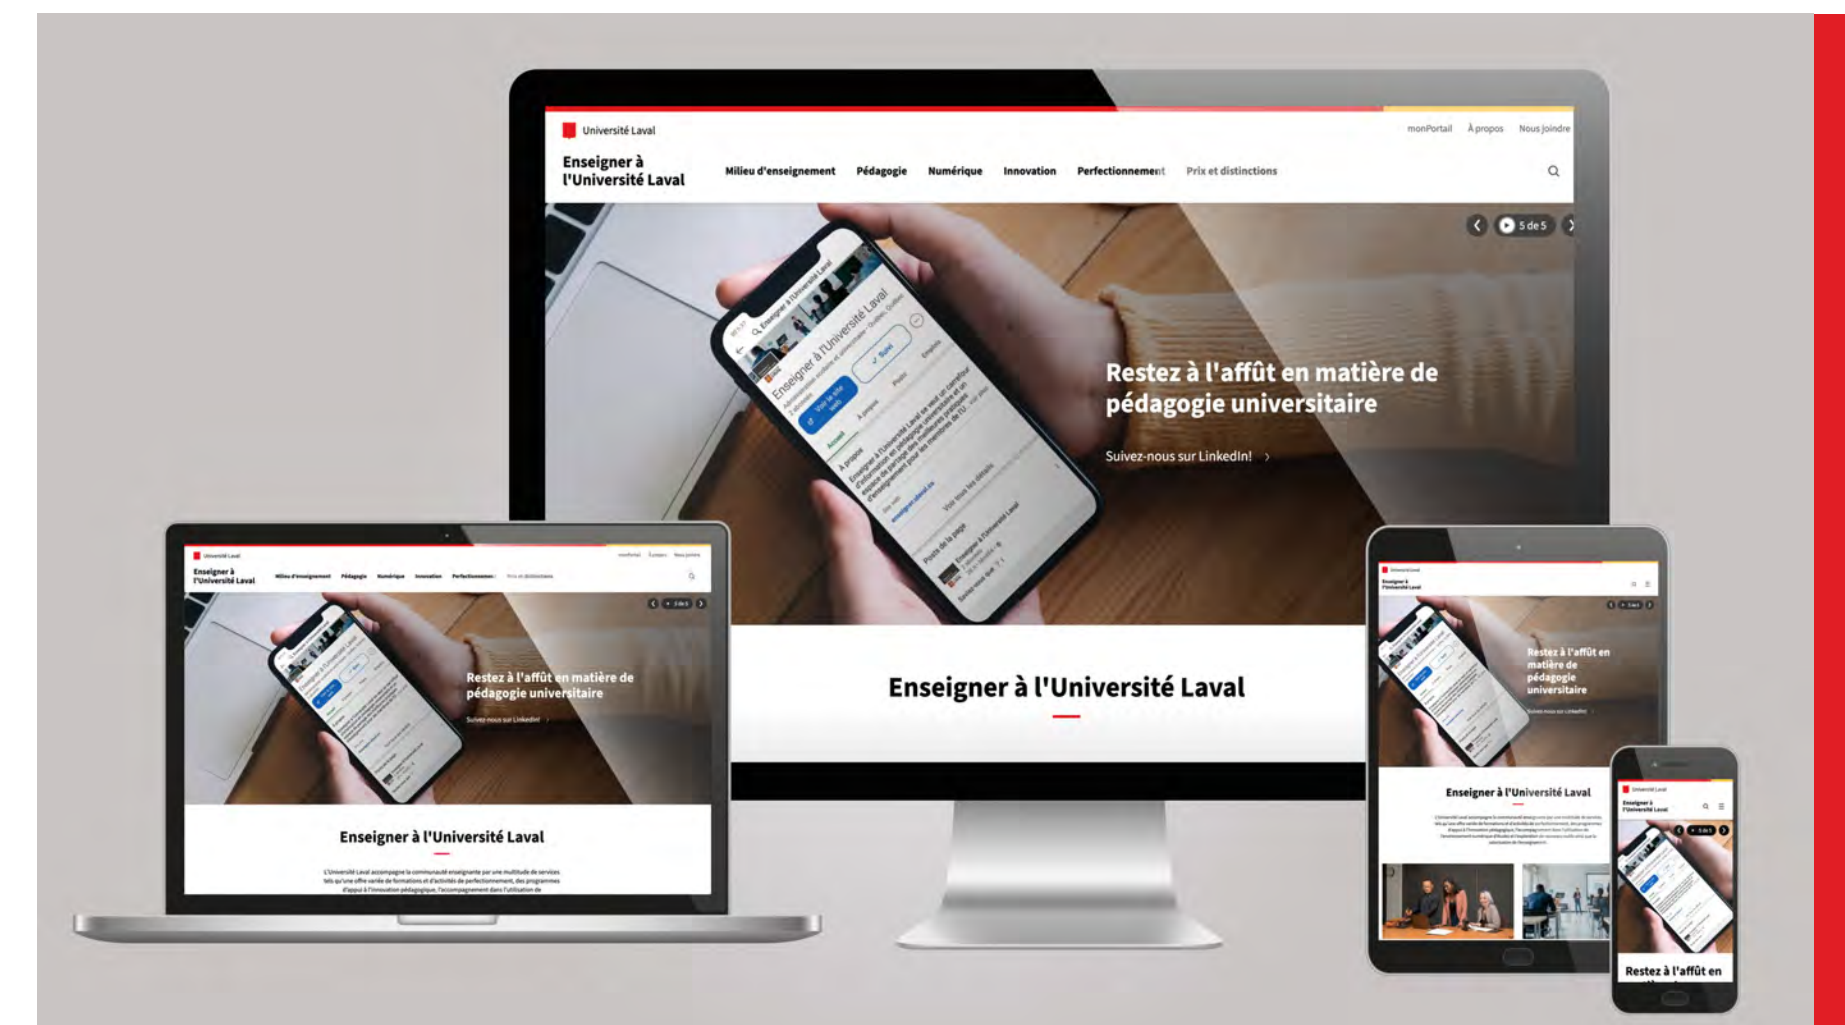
Université Laval

monPortail À propos Nous joindre

Enseigner à l'Université Laval

Milieu d'enseignement Pédagogie Numérique Innovation Perfectionnement Prix et distinctions

5 de 5

Restez à l'affût en matière de pédagogie universitaire

Suivez-nous sur LinkedIn!

Enseigner à l'Université Laval

Université Laval

Enseigner à l'Université Laval

Milieu d'enseignement Pédagogie Numérique Innovation Perfectionnement Prix et distinctions

Restez à l'affût en matière de pédagogie universitaire

Suivez-nous sur LinkedIn!

Enseigner à l'Université Laval

L'Université Laval accompagne la communauté enseignante par une multitude de services tels qu'une offre variée de formations et d'activités de perfectionnement, des programmes d'appui à l'innovation pédagogique, l'accompagnement dans l'utilisation de

Restez à l'affût en matière de pédagogie universitaire

Enseigner à l'Université Laval

Restez à l'affût en